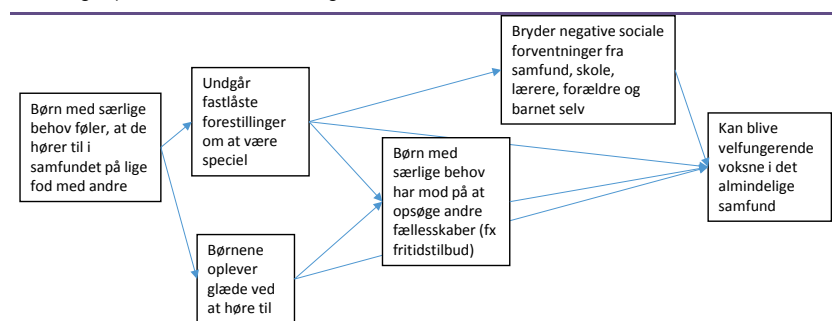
Børn med særlige behov føler, at de hører til i samfundet på lige fod med andre

Undgår fastlåste forestillinger om at være speciel

Børnene oplever glæde ved at høre til

Bryder negative sociale forventninger fra samfund, skole, lærere, forældre og barnet selv

Børn med særlige behov har mod på at opsøge andre fællesskaber (fx fritidstilbud)

Kan blive velfungerende voksne i det almindelige samfund